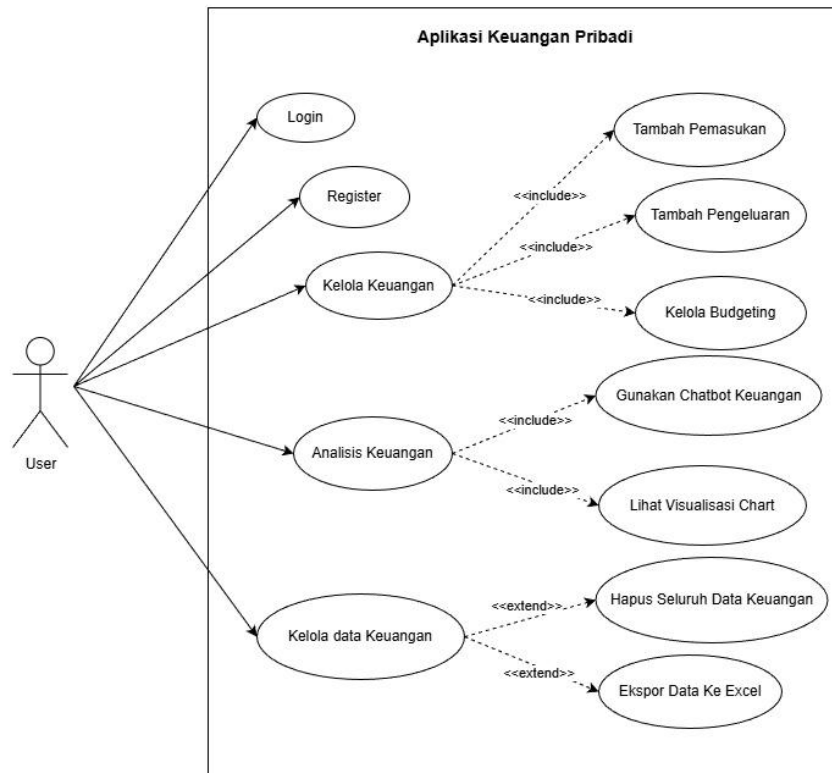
Aplikasi Keuangan Pribadi

User

Login

Register

Kelola Keuangan

Tambah Pemasukan

<<include>>

Tambah Pengeluaran

<<include>>

<<include>>

Kelola Budgeting

Analisis Keuangan

<<include>>

Gunakan Chatbot Keuangan

<<include>>

Lihat Visualisasi Chart

Kelola data Keuangan

<<extend>>

Hapus Seluruh Data Keuangan

<<extend>>

Ekspor Data Ke Excel